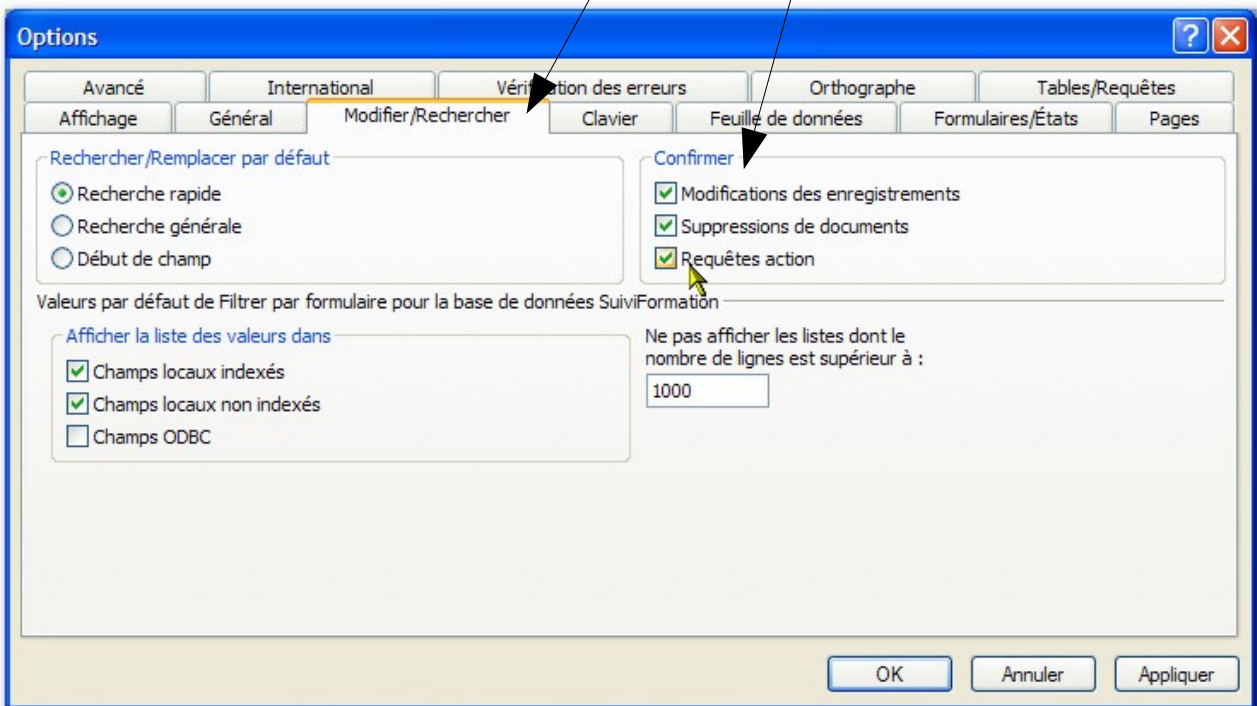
Options

Avancé | International | Vérification des erreurs | Orthographe | Tables/Requêtes
Affichage | Général | Modifier/Rechercher | Clavier | Feuille de données | Formulaires/États | Pages

Rechercher/Remplacer par défaut
Recherche rapide
Recherche générale
Début de champ

Confirmer
Modifications des enregistrements
Suppressions de documents
Requêtes action

Valeurs par défaut de Filtrer par formulaire pour la base de données SuiviFormation

Afficher la liste des valeurs dans
Champs locaux indexés
Champs locaux non indexés
Champs ODBC

Ne pas afficher les listes dont le nombre de lignes est supérieur à :
1000

OK | Annuler | Appliquer